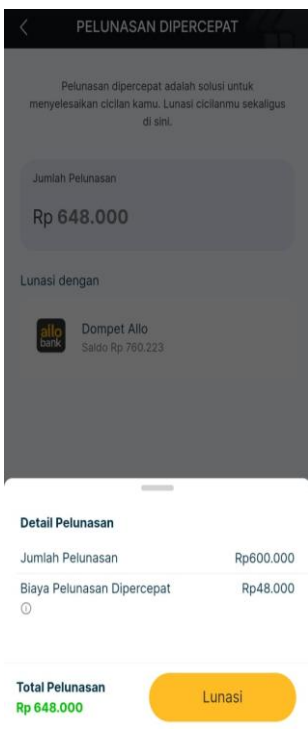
PELUNASAN DIPERCEPAT

Pelunasan dipercepat adalah solusi untuk menyelesaikan cicilan kamu. Lunasi cicilanmu sekaligus di sini.

Jumlah Pelunasan
Rp 648.000

Lunasi dengan

allo bank
Dompet Allo
Saldo Rp 760.223

Detail Pelunasan

| Jumlah Pelunasan | Rp600.000 |
|---|---|
| Biaya Pelunasan Dipercepat ⓘ | Rp48.000 |

Total Pelunasan
Rp 648.000

Lunasi